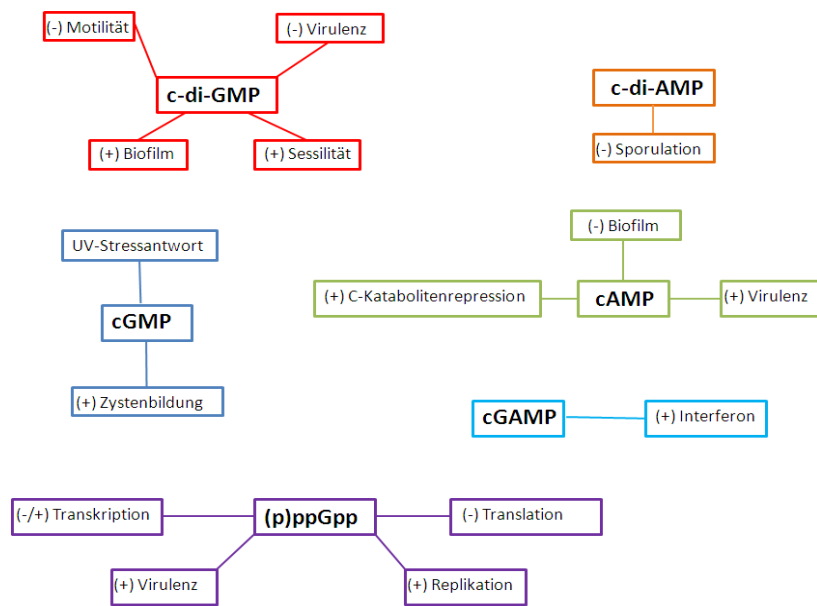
(-) Motilität

(-) Virulenz

c-di-GMP

(+) Biofilm

(+) Sessilität

c-di-AMP

(-) Sporulation

UV-Stressantwort

cGMP

(+) Zystenbildung

(-) Biofilm

(+) C-Katabolitenrepression

cAMP

(+) Virulenz

cGAMP

(+) Interferon

(-/+) Transkription

(p)ppGpp

(-) Translation

(+) Virulenz

(+) Replikation